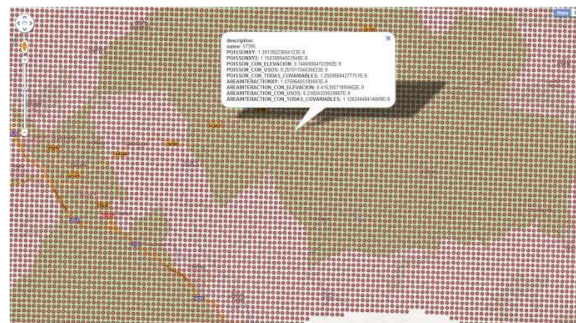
description:
name: 57395
POISSON(X,Y): 1.79159236841E-8
POISSON(Y): 1.5538894037849E-8
POISSON_CON_ELEVACION: 8.748088479395E-9
POISSON_CON_OSOS: 9.2079184556E-9
POISSON_CON_TODAS_COVARIABLES: 1.2920684427775E-8
AREAINTERACTION(X,Y): 1.87894451608E-8
AREAINTERACTION_CON_ELEVACION: 8.415397189962E-9
AREAINTERACTION_CON_OSOS: 9.2302435918497E-9
AREAINTERACTION_CON_TODAS_COVARIABLES: 1.328349434146E-8